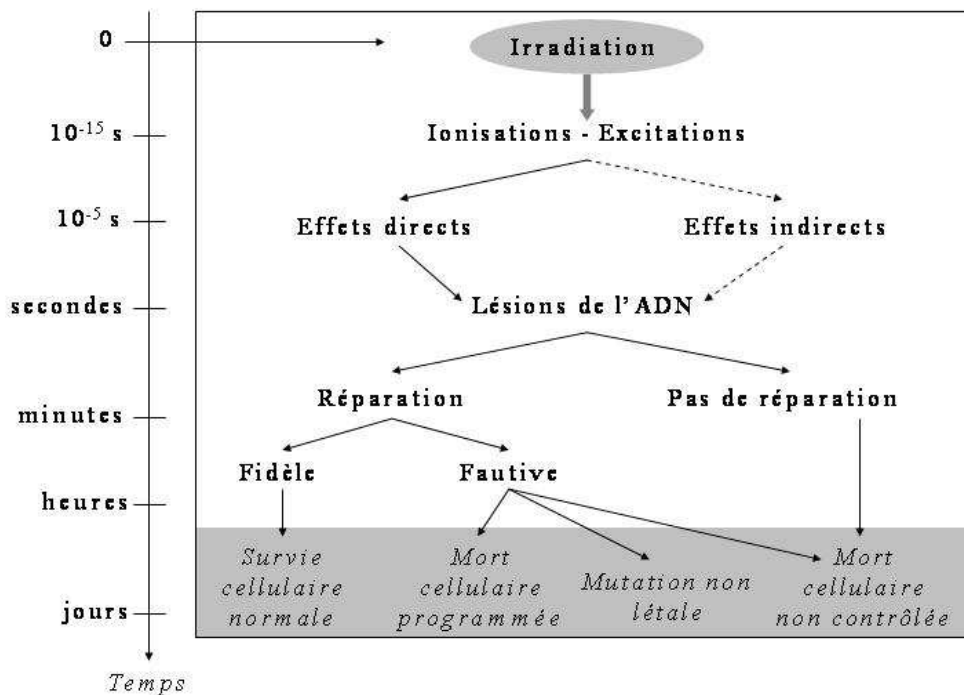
0

$10^{-15}$ s

$10^{-5}$ s

secondes

minutes

heures

jours

Temps

Irradiation

Ionisations - Excitations

Effets directs

Effets indirects

Lésions de l'ADN

Réparation

Pas de réparation

Fidèle

Fautive

Survie cellulaire normale

Mort cellulaire programmée

Mutation non létale

Mort cellulaire non contrôlée